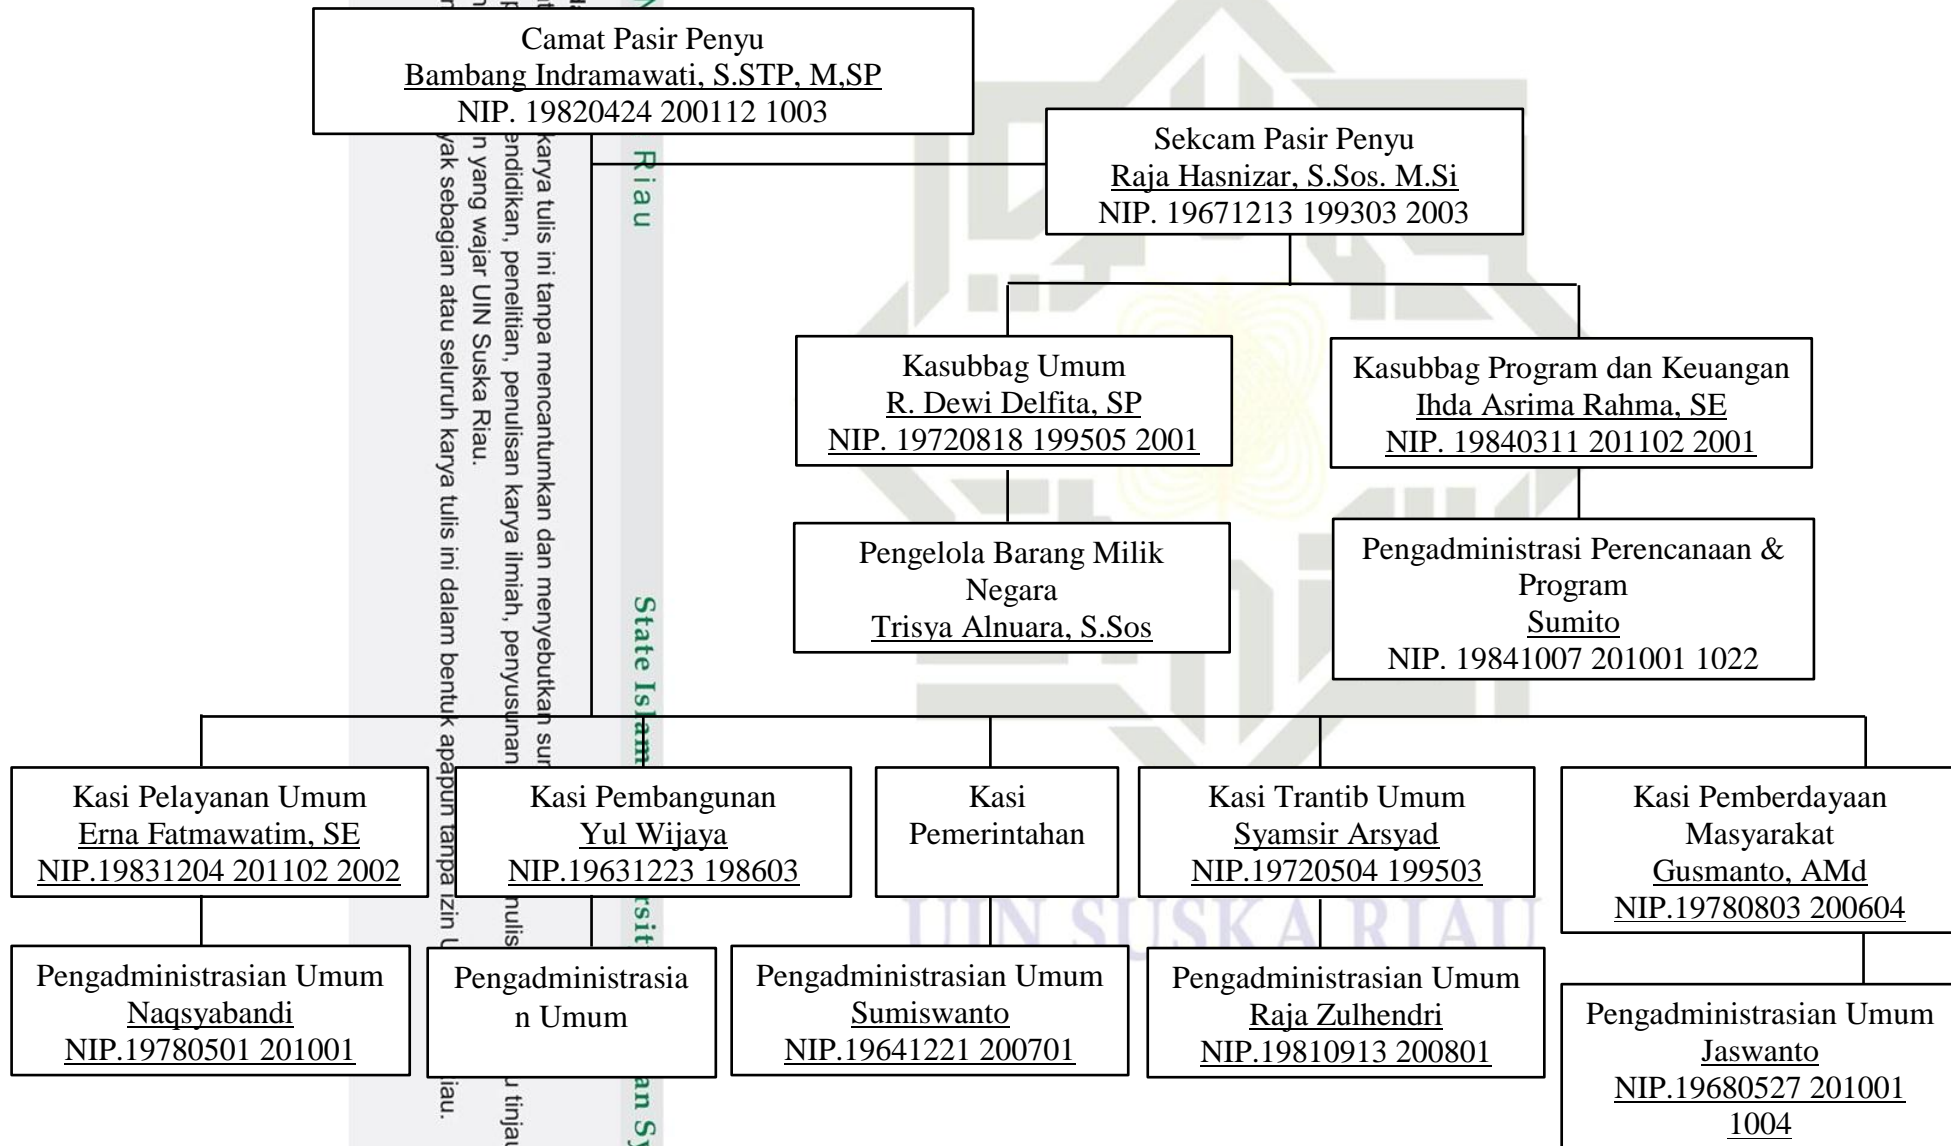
Camat Pasir Penyu
Bambang Indramawati, S.STP, M,SP
NIP. 19820424 200112 1003

Sekcam Pasir Penyu
Raja Hasnizar, S.Sos. M.Si
NIP. 19671213 199303 2003

Kasubbag Umum
R. Dewi Delfita, SP
NIP. 19720818 199505 2001

Kasubbag Program dan Keuangan
Ihda Asrima Rahma, SE
NIP. 19840311 201102 2001

Pengelola Barang Milik Negara
Trisya Alnuara, S.Sos

Pengadministrasi Perencanaan & Program
Sumito
NIP. 19841007 201001 1022

Kasi Pelayanan Umum
Erna Fatmawatim, SE
NIP.19831204 201102 2002

Kasi Pembangunan
Yul Wijaya
NIP.19631223 198603

Kasi Pemerintahan

Kasi Trantib Umum
Syamsir Arsyad
NIP.19720504 199503

Kasi Pemberdayaan Masyarakat
Gusmanto, AMd
NIP.19780803 200604

Pengadministrasian Umum
Naqsyabandi
NIP.19780501 201001

Pengadministrasian Umum

Pengadministrasian Umum
Sumiswanto
NIP.19641221 200701

Pengadministrasian Umum
Raja Zulhendri
NIP.19810913 200801

Pengadministrasian Umum
Jaswanto
NIP.19680527 201001 1004

Riau
State Islamic University of Sultan Syarif Kasim Riau

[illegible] karya tulis ini tanpa mencantumkan dan menyebutkan sumber
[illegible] pendidikan, penelitian, penulisan karya ilmiah, penyusunan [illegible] penulisan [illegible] tinjauan
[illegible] n yang wajar UIN Suska Riau.
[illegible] yak sebagian atau seluruh karya tulis ini dalam bentuk apapun tanpa izin UIN Suska Riau.

UIN SUSKA RIAU